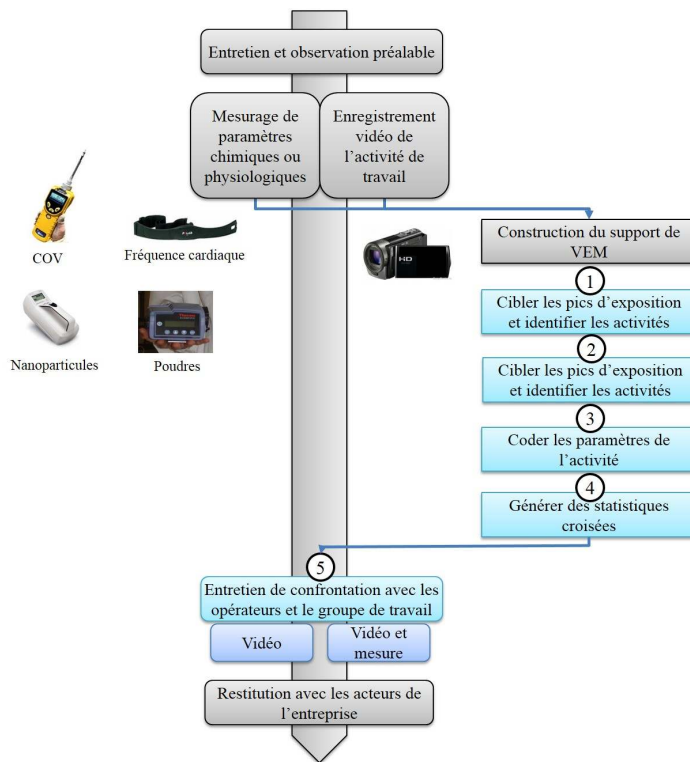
Entretien et observation préalable

Mesurage de paramètres chimiques ou physiologiques

Enregistrement vidéo de l'activité de travail

COV

Fréquence cardiaque

Nanoparticules

Poudres

Construction du support de VEM

1

Cibler les pics d'exposition et identifier les activités

2

Cibler les pics d'exposition et identifier les activités

3

Coder les paramètres de l'activité

4

Générer des statistiques croisées

5

Entretien de confrontation avec les opérateurs et le groupe de travail

Vidéo

Vidéo et mesure

Restitution avec les acteurs de l'entreprise